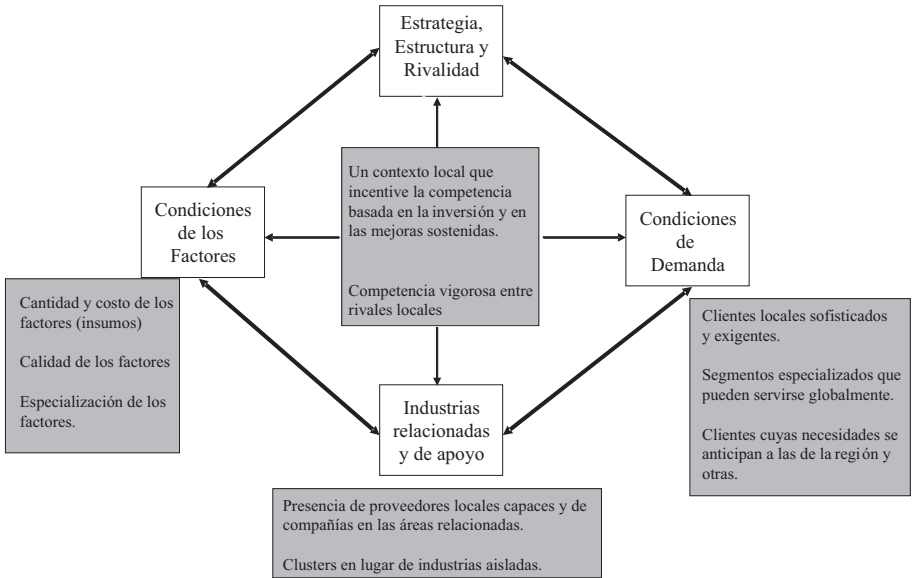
Estrategia, Estructura y Rivalidad

Condiciones de los Factores

Un contexto local que incentive la competencia basada en la inversión y en las mejoras sostenidas.

Competencia vigorosa entre rivales locales

Condiciones de Demanda

Cantidad y costo de los factores (insumos)

Calidad de los factores

Especialización de los factores.

Industrias relacionadas y de apoyo

Clientes locales sofisticados y exigentes.

Segmentos especializados que pueden servirse globalmente.

Clientes cuyas necesidades se anticipan a las de la región y otras.

Presencia de proveedores locales capaces y de compañías en las áreas relacionadas.

Clusters en lugar de industrias aisladas.